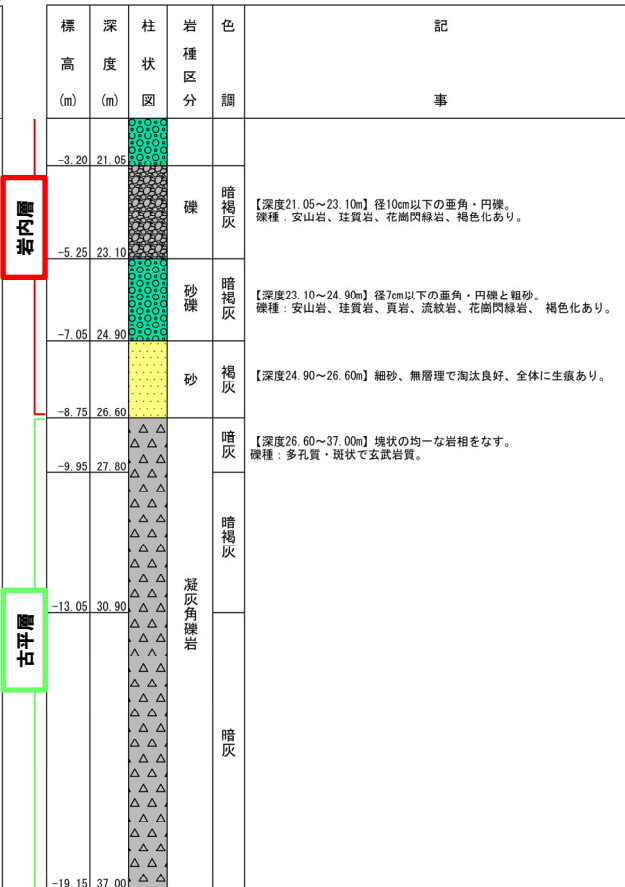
| 標高 (m) | 深度 (m) | 柱状図 | 岩種区分 | 色調 | 記事 |
|---|---|---|---|---|---|
| -3.20 | 21.05 | | | | |
| -5.25 | 23.10 | | 礫 | 暗褐灰 | 【深度21.05～23.10m】径10cm以下の亜角・円礫。礫種：安山岩、珪質岩、花崗閃緑岩、褐色化あり。 |
| -7.05 | 24.90 | | 砂礫 | 暗褐灰 | 【深度23.10～24.90m】径7cm以下の亜角・円礫と粗砂。礫種：安山岩、珪質岩、頁岩、流紋岩、花崗閃緑岩、 褐色化あり。 |
| -8.75 | 26.60 | | 砂 | 褐灰 | 【深度24.90～26.60m】細砂、無層理で淘汰良好、全体に生痕あり。 |
| -9.95 | 27.80 | | 凝灰角礫岩 | 暗灰 | 【深度26.60～37.00m】塊状の均一な岩相をなす。礫種：多孔質・斑状で玄武岩質。 |
| -13.05 | 30.90 | | | 暗褐灰 | |
| -19.15 | 37.00 | | | 暗灰 | |

岩内層

古平層